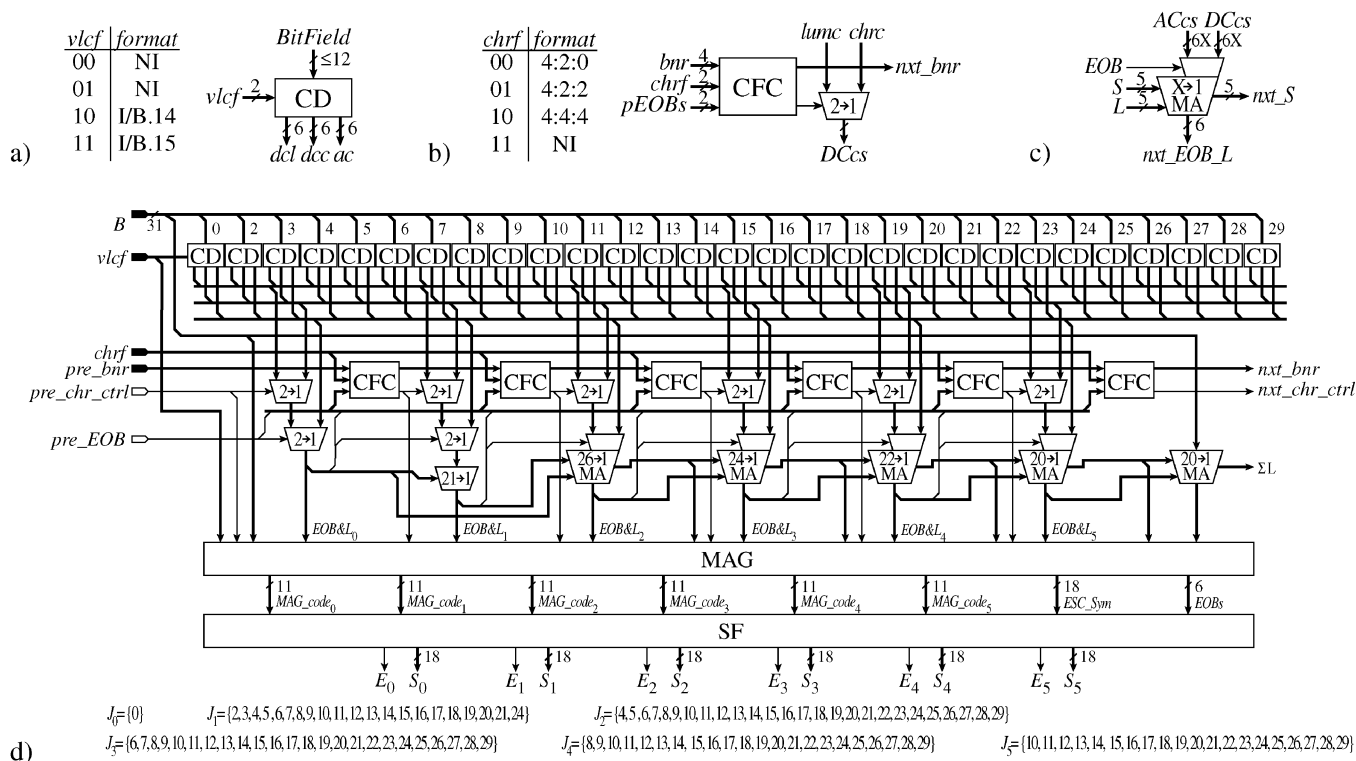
| *vlcf* | *format* |
|---|---|
| 00 | NI |
| 01 | NI |
| 10 | I/B.14 |
| 11 | I/B.15 |

a)

*BitField*
≤12
*vlcf* 2
CD
6 6 6
*dcl dcc ac*

| *chrf* | *format* |
|---|---|
| 00 | 4:2:0 |
| 01 | 4:2:2 |
| 10 | 4:4:4 |
| 11 | NI |

b)

*lumc chrc*
*bnr* 4
*chrf* 2
*pEOBs* 2
CFC
*nxt_bnr*
2→1
*DCcs*

*ACcs DCcs*
6X 6X
*EOB*
*S* 5
*L* 5
X→1
MA
5 *nxt_S*
6
*nxt_EOB_L*

c)

*B* 31
*vlcf*
0 2 3 4 5 6 7 8 9 10 11 12 13 14 15 16 17 18 19 20 21 22 23 24 25 26 27 28 29
CD CD CD CD CD CD CD CD CD CD CD CD CD CD CD CD CD CD CD CD CD CD CD CD CD CD CD CD CD CD

*chrf*
*pre_bnr*
*pre_chr_ctrl*
*pre_EOB*
2→1 CFC 2→1 CFC 2→1 CFC 2→1 CFC 2→1 CFC 2→1 CFC
*nxt_bnr*
*nxt_chr_ctrl*
2→1
2→1
2→1
21→1
26→1 MA
24→1 MA
22→1 MA
20→1 MA
20→1 MA
ΣL

*EOB&L*$_0$ *EOB&L*$_1$ *EOB&L*$_2$ *EOB&L*$_3$ *EOB&L*$_4$ *EOB&L*$_5$

MAG

11 *MAG_code*$_0$ 11 *MAG_code*$_1$ 11 *MAG_code*$_2$ 11 *MAG_code*$_3$ 11 *MAG_code*$_4$ 11 *MAG_code*$_5$ 18 *ESC_Sym* 6 *EOBs*

SF

$E_0$ $S_0$ 18 $E_1$ $S_1$ 18 $E_2$ $S_2$ 18 $E_3$ $S_3$ 18 $E_4$ $S_4$ 18 $E_5$ $S_5$ 18

$J_0$={0} $J_1$={2,3,4,5,6,7,8,9,10,11,12,13,14,15,16,17,18,19,20,21,24} $J_2$={4,5,6,7,8,9,10,11,12,13,14,15,16,17,18,19,20,21,22,23,24,25,26,27,28,29}

d) $J_3$={6,7,8,9,10,11,12,13,14,15,16,17,18,19,20,21,22,23,24,25,26,27,28,29} $J_4$={8,9,10,11,12,13,14,15,16,17,18,19,20,21,22,23,24,25,26,27,28,29} $J_5$={10,11,12,13,14,15,16,17,18,19,20,21,22,23,24,25,26,27,28,29}